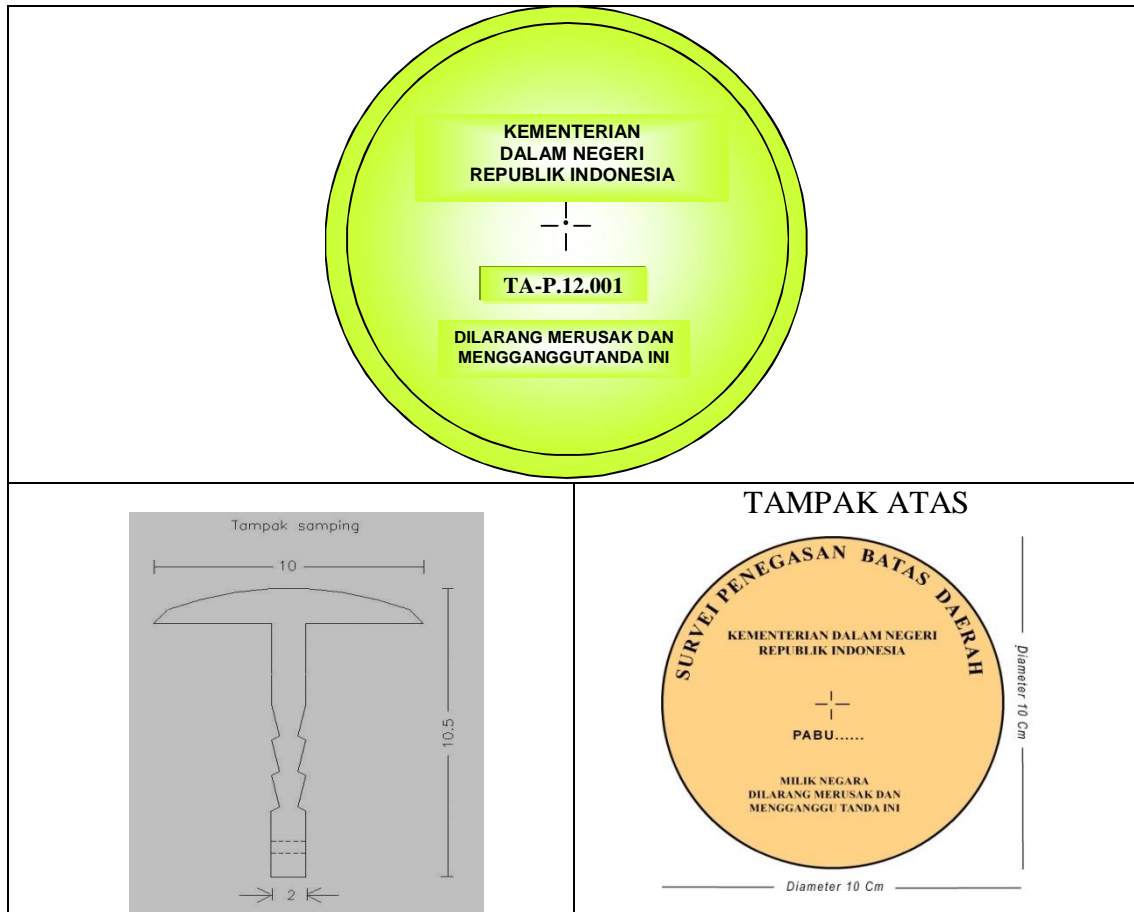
KEMENTERIAN DALAM NEGERI REPUBLIK INDONESIA

TA-P.12.001

DILARANG MERUSAK DAN MENGGANGGUTANDA INI

Tampak samping

10

10.5

2

TAMPAK ATAS

SURVEI PENEGASAN BATAS DAERAH

KEMENTERIAN DALAM NEGERI REPUBLIK INDONESIA

PABU......

MILIK NEGARA
DILARANG MERUSAK DAN MENGGANGGU TANDA INI

Diameter 10 Cm

Diameter 10 Cm